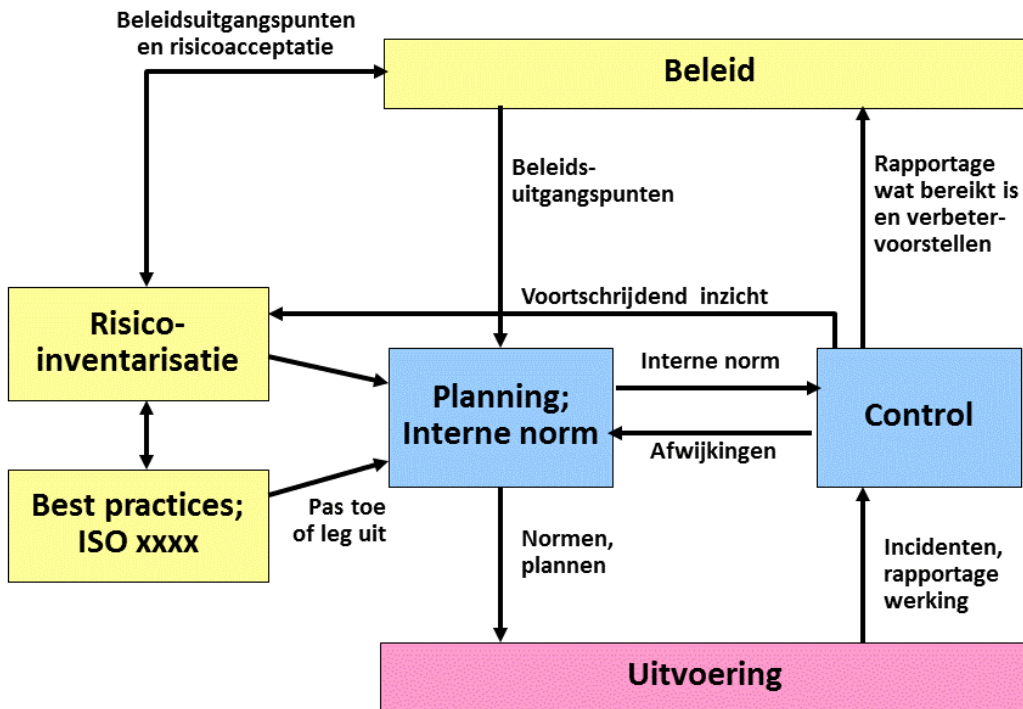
Beleidsuitgangspunten en risicoacceptatie

Beleid

Beleids-uitgangspunten

Rapportage wat bereikt is en verbetervoorstellen

Voortschrijdend inzicht

Risico-inventarisatie

Planning; Interne norm

Interne norm

Afwijkingen

Control

Best practices; ISO xxxx

Pas toe of leg uit

Normen, plannen

Incidenten, rapportage werking

Uitvoering